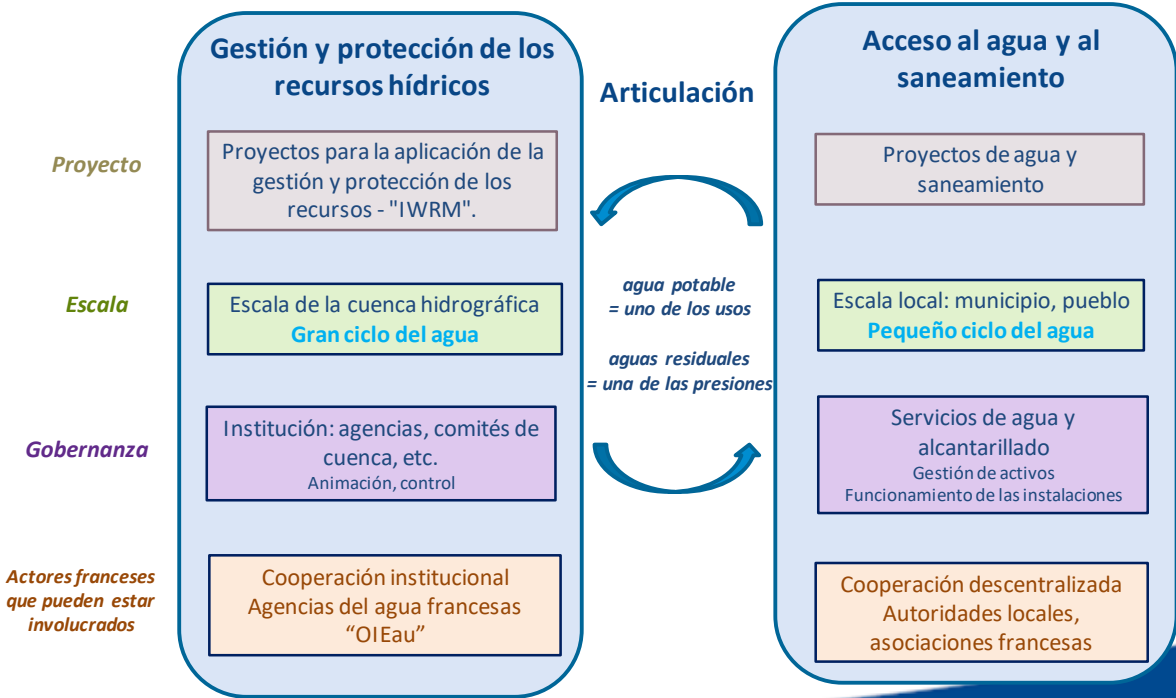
Gestión y protección de los recursos hídricos

Articulación

Acceso al agua y al saneamiento

Proyecto

Proyectos para la aplicación de la gestión y protección de los recursos - "IWRM".

Proyectos de agua y saneamiento

Escala

Escala de la cuenca hidrográfica
Gran ciclo del agua

agua potable
= uno de los usos

aguas residuales
= una de las presiones

Escala local: municipio, pueblo
Pequeño ciclo del agua

Gobernanza

Institución: agencias, comités de cuenca, etc.
Animación, control

Servicios de agua y alcantarillado
Gestión de activos
Funcionamiento de las instalaciones

Actores franceses que pueden estar involucrados

Cooperación institucional
Agencias del agua francesas
"OIEau"

Cooperación descentralizada
Autoridades locales, asociaciones francesas